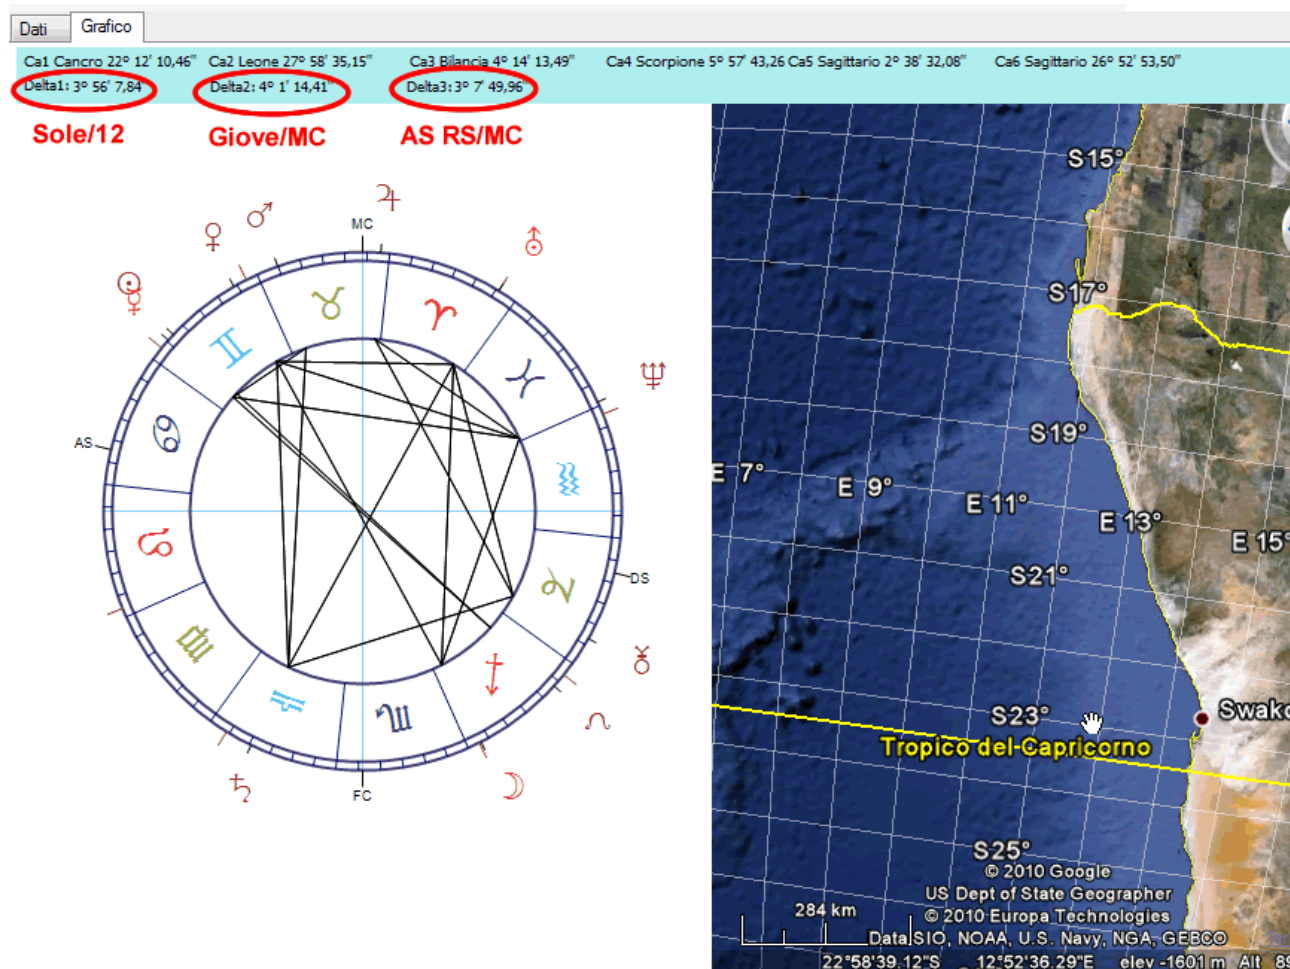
Dati Grafico

Ca1 Cancro 22° 12' 10,46" Ca2 Leone 27° 58' 35,15" Ca3 Bilancia 4° 14' 13,49" Ca4 Scorpione 5° 57' 43,26 Ca5 Sagittario 2° 38' 32,08" Ca6 Sagittario 26° 52' 53,50"

Delta1: 3° 56' 7,84 Delta2: 4° 1' 14,41 Delta3: 3° 7' 49,96

Sole/12 Giove/MC AS RS/MC

MC
AS
DS
FC

S15°
S17°
S19°
E 7° E 9° E 11° E 13° E 15°
S21°
S23°
Swako
Tropico del Capricorno
S25°
© 2010 Google
US Dept of State Geographer
© 2010 Europa Technologies
284 km
Data SIO, NOAA, U.S. Navy, NGA, GEBCO
22°58'39.12"S 12°52'36.29"E elev -1601 m Alt 89